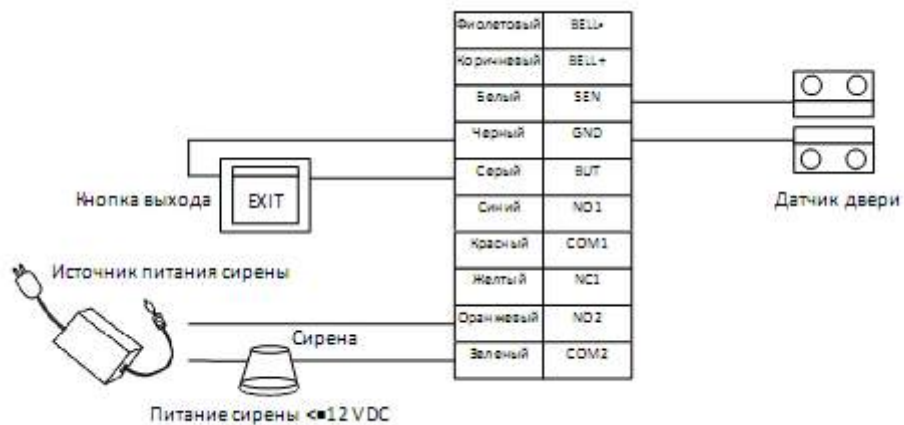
| Фиолетовый | BELL- |
|---|---|
| Коричневый | BELL+ |
| Белый | SEN |
| Черный | GND |
| Серый | BUT |
| Синий | NO1 |
| Красный | COM1 |
| Желтый | NC1 |
| Оранжевый | NO2 |
| Зеленый | COM2 |

Кнопка выхода

EXIT

Датчик двери

Источник питания сирены

Сирена

Питание сирены <=12 VDC